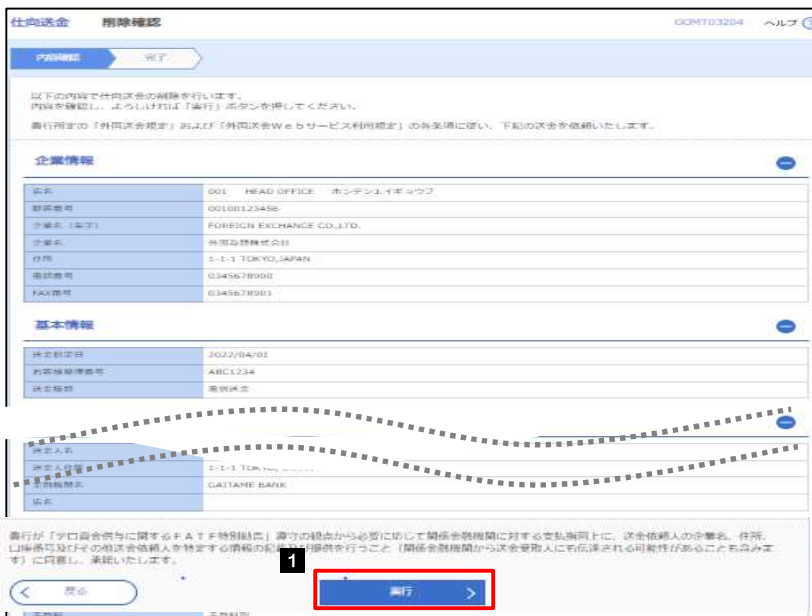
仕向送金　削除確認　GGMT03204　ヘルプ

内容確認　完了

以下の内容で仕向送金の削除を行います。
内容を確認し、よろしければ「実行」ボタンを押してください。

書行所定の「外国送金規定」および「外国送金Webサービス利用規定」の各条項に従い、下記の送金を依頼いたします。

企業情報

| | |
|---|---|
| 店名 | 001　HEAD OFFICE　ホンテンエイギョウブ |
| 口座番号 | 0010812345б |
| 企業名（英字） | FOREIGN EXCHANGE CO.,LTD. |
| 企業名 | 外国為替株式会社 |
| 住所 | 1-1-1 TOKYO,JAPAN |
| 電話番号 | 0345678900 |
| FAX番号 | 0345678901 |

基本情報

| | |
|---|---|
| 送金指定日 | 2022/04/01 |
| お客様整理番号 | ABC1234 |
| 送金種類 | 電信送金 |

| | |
|---|---|
| 受取人名 | |
| 受取人住所 | 1-1-1 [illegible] |
| 支払銀行名 | GAITAME BANK |
| 店名 | |

貴行が「テロ資金供与に関するFATF特別勧告」遵守の観点から必要に応じて関係金融機関に対する支払指図上に、送金依頼人の企業名、住所、口座番号及びその他送金依頼人を特定する情報の記載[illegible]提供を行うこと（関係金融機関から送金受取人にも伝達される可能性があることも含みます）に同意し、承諾いたします。

1

戻る　実行